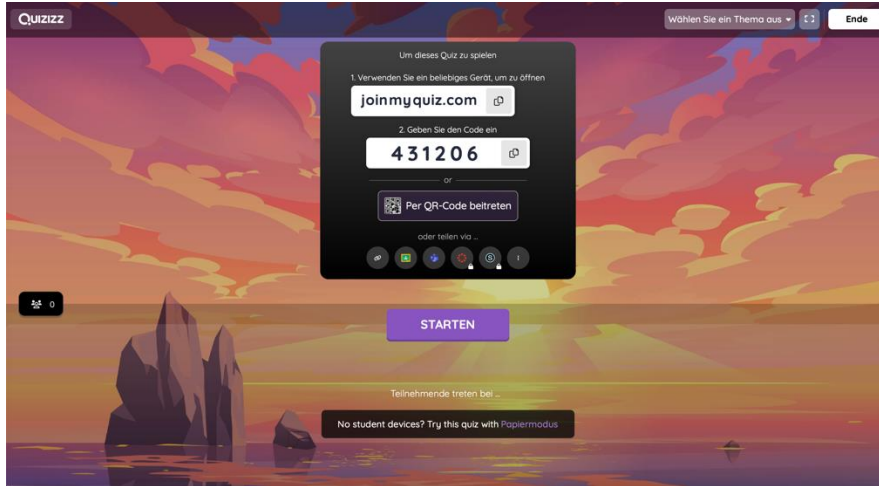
QUIZIZZ

Wählen Sie ein Thema aus

Ende

Um dieses Quiz zu spielen

1. Verwenden Sie ein beliebiges Gerät, um zu öffnen

joinmyquiz.com

2. Geben Sie den Code ein

431206

or

Per QR-Code beitreten

oder teilen via ...

0

STARTEN

Teilnehmende treten bei ...

No student devices? Try this quiz with Papiermodus